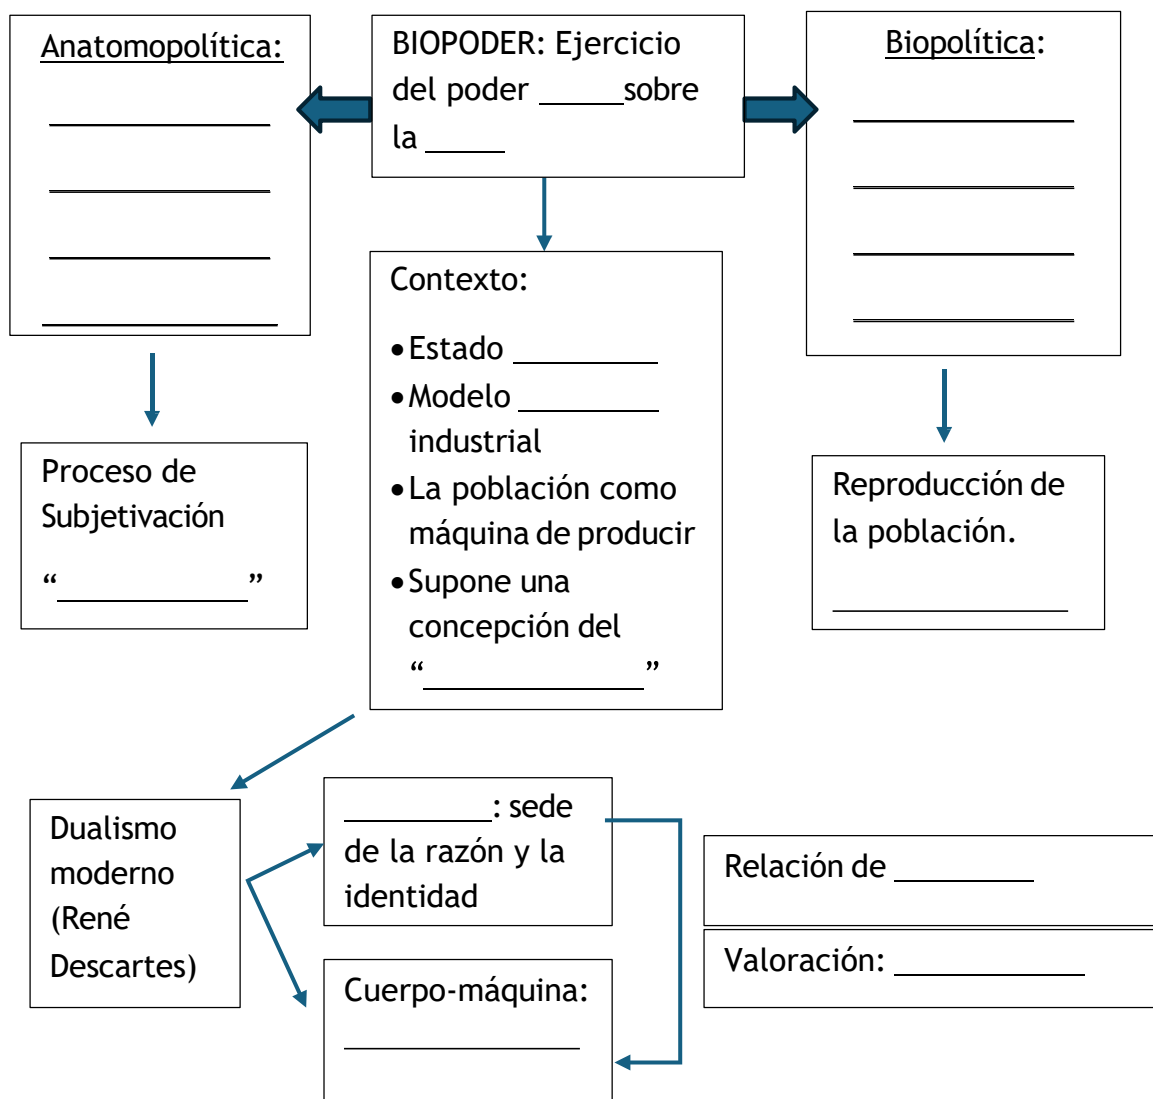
Anatomopolítica:

_______________

_______________

_______________

_______________

BIOPODER: Ejercicio del poder _____ sobre la _____

Biopolítica:

_______________

_______________

_______________

_______________

Contexto:

- Estado __________
- Modelo __________ industrial
- La población como máquina de producir
- Supone una concepción del "______________"

Proceso de Subjetivación "____________"

Reproducción de la población.

_______________

Dualismo moderno (René Descartes)

__________: sede de la razón y la identidad

Cuerpo-máquina: _______________

Relación de __________

Valoración: ____________